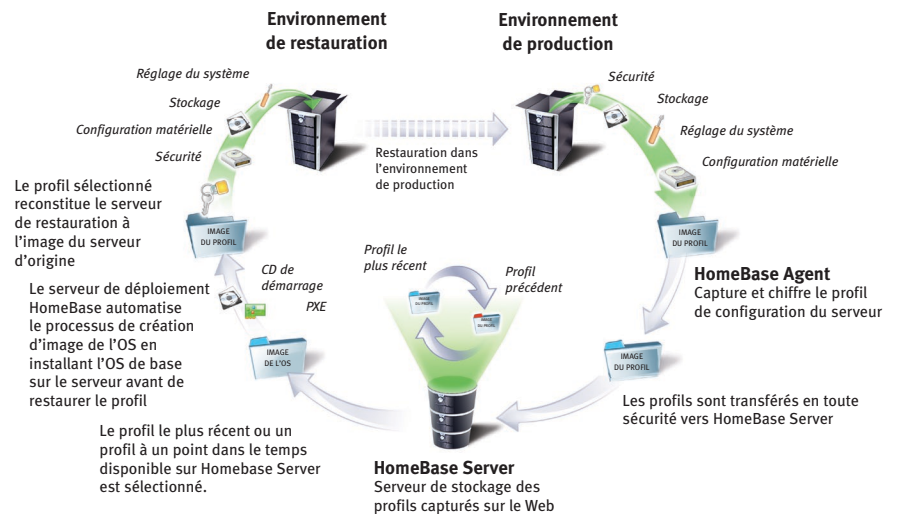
Environnement de restauration

Environnement de production

Réglage du système

Stockage

Configuration matérielle

Sécurité

Le profil sélectionné reconstitue le serveur de restauration à l'image du serveur d'origine

IMAGE DU PROFIL

Restauration dans l'environnement de production

Sécurité

Stockage

Réglage du système

Configuration matérielle

IMAGE DU PROFIL

Le serveur de déploiement HomeBase automatise le processus de création d'image de l'OS en installant l'OS de base sur le serveur avant de restaurer le profil

CD de démarrage

PXE

IMAGE DE L'OS

Profil le plus récent

Profil précédent

IMAGE DU PROFIL

IMAGE DU PROFIL

HomeBase Agent
Capture et chiffre le profil de configuration du serveur

IMAGE DU PROFIL

Les profils sont transférés en toute sécurité vers HomeBase Server

Le profil le plus récent ou un profil à un point dans le temps disponible sur Homebase Server est sélectionné.

HomeBase Server
Serveur de stockage des profils capturés sur le Web